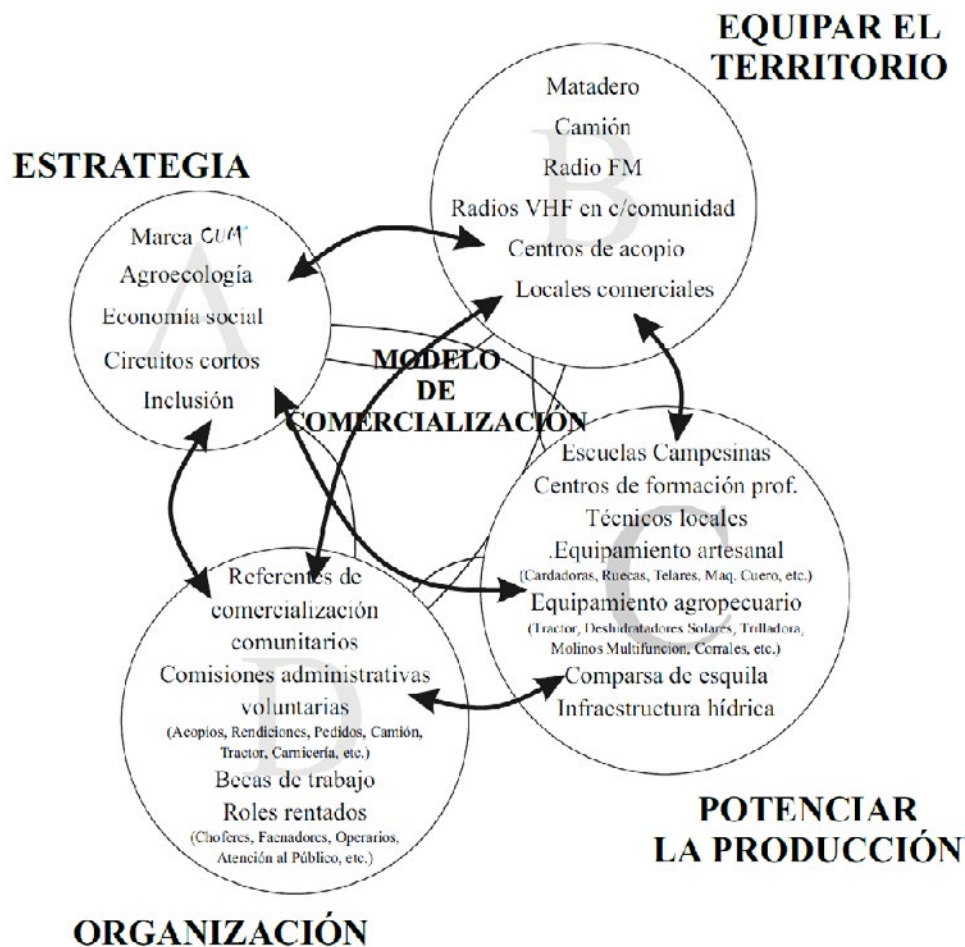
EQUIPAR EL TERRITORIO

B
Matadero
Camión
Radio FM
Radios VHF en c/comunidad
Centros de acopio
Locales comerciales

ESTRATEGIA

A
Marca CUM
Agroecología
Economía social
Circuitos cortos
Inclusión

MODELO DE COMERCIALIZACIÓN

C
Escuelas Campesinas
Centros de formación prof.
Técnicos locales
.Equipamiento artesanal
(Cardadoras, Ruecas, Telares, Maq. Cuero, etc.)
Equipamiento agropecuario
(Tractor, Deshidratadores Solares, Trilladora, Molinos Multifuncion, Corrales, etc.)
Comparsa de esquila
Infraestructura hídrica

D
Referentes de comercialización comunitarios
Comisiones administrativas voluntarias
(Acopios, Rendiciones, Pedidos, Camión, Tractor, Carnicería, etc.)
Becas de trabajo
Roles rentados
(Choferes, Faenadores, Operarios, Atención al Público, etc.)

POTENCIAR LA PRODUCCIÓN

ORGANIZACIÓN